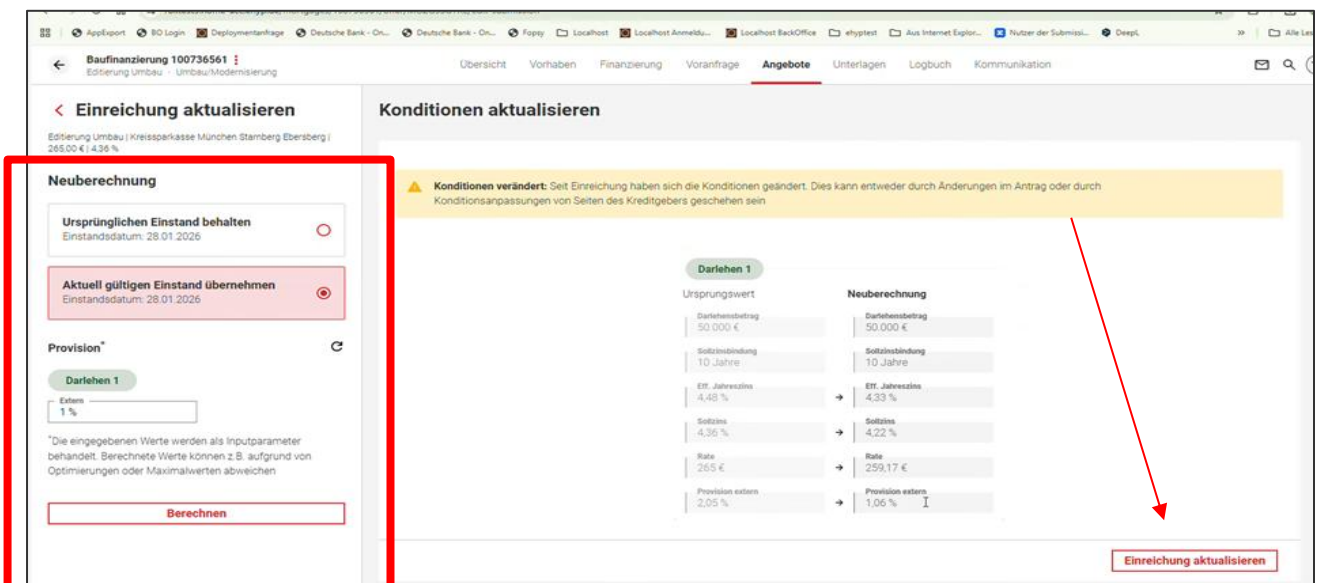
AppExport BO Login Deploymentanfrage Deutsche Bank - On... Deutsche Bank - On... Fopsy Localhost Localhost Anmeldu... Localhost BackOffice ehyptest Aus Internet Explor... Nutzer der Submissi... DeepL Alle Les

Baufinanzierung 100736561
Editierung Umbau · Umbau/Modernisierung

Übersicht Vorhaben Finanzierung Voranfrage Angebote Unterlagen Logbuch Kommunikation

Einreichung aktualisieren

Editierung Umbau | Kreissparkasse München Starnberg Ebersberg | 265,00 € | 4,36 %

Neuberechnung

Ursprünglichen Einstand behalten
Einstandsdatum: 28.01.2026

Aktuell gültigen Einstand übernehmen
Einstandsdatum: 28.01.2026

Provision*

Darlehen 1

Extern
1 %

*Die eingegebenen Werte werden als Inputparameter behandelt. Berechnete Werte können z.B. aufgrund von Optimierungen oder Maximalwerten abweichen

Berechnen

Konditionen aktualisieren

Konditionen verändert: Seit Einreichung haben sich die Konditionen geändert. Dies kann entweder durch Änderungen im Antrag oder durch Konditionsanpassungen von Seiten des Kreditgebers geschehen sein

Darlehen 1

| Ursprungswert | | Neuberechnung |
|---|---|---|
| Darlehensbetrag 50.000 € | | Darlehensbetrag 50.000 € |
| Sollzinsbindung 10 Jahre | | Sollzinsbindung 10 Jahre |
| Eff. Jahreszins 4,48 % | → | Eff. Jahreszins 4,33 % |
| Sollzins 4,36 % | → | Sollzins 4,22 % |
| Rate 265 € | → | Rate 259,17 € |
| Provision extern 2,05 % | → | Provision extern 1,06 % |

Einreichung aktualisieren